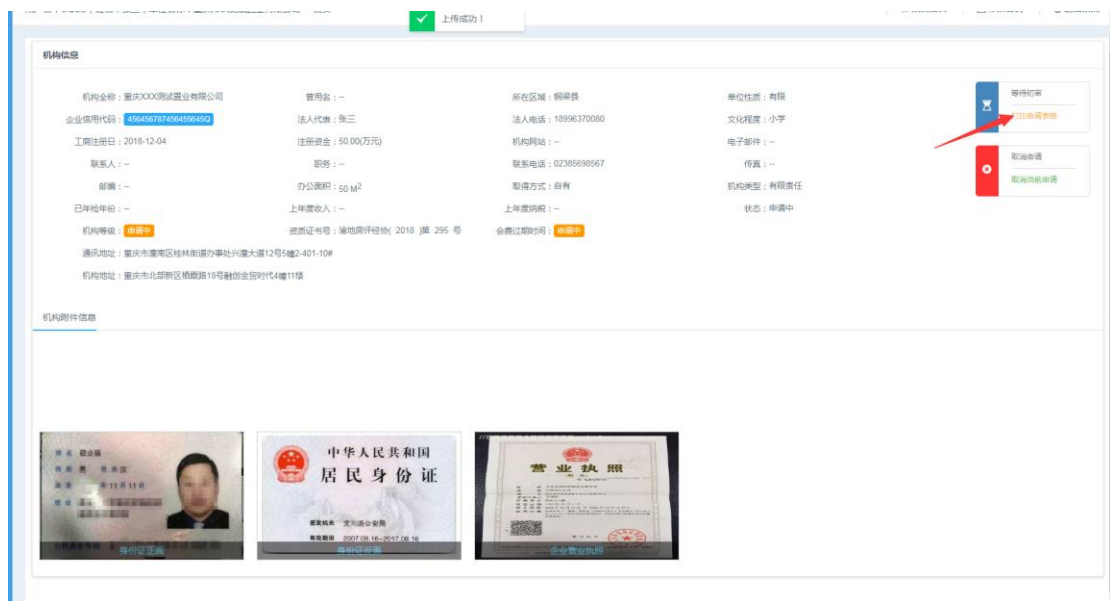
上传成功！

机构信息

机构全称：重庆XXX测试置业有限公司
曾用名：--
所在区域：铜梁县
单位性质：有限

企业信用代码：4564567874564556456Q
法人代表：张三
法人电话：18996370080
文化程度：小学

工商注册日：2018-12-04
注册资金：50.00(万元)
机构网站：--
电子邮件：--

联系人：--
职务：--
联系电话：02365698567
传真：--

邮编：--
办公面积：50 M$^2$
取得方式：自有
机构类型：有限责任

已年检年份：--
上年度收入：--
上年度纳税：--
状态：申请中

机构等级：申请中
资质证书号：渝地房评经协(2018)第 295 号
会费过期时间：申请中

通讯地址：重庆市渝南区桂林街道办事处兴渝大道12号5幢2-401-10#

机构地址：重庆市北部新区栖霞路18号融创金贸时代4幢11楼

等待初审
打印申请表格

取消申请
取消当前申请

机构附件信息

中华人民共和国
居民身份证

营业执照

身份证正面
身份证背面
企业营业执照